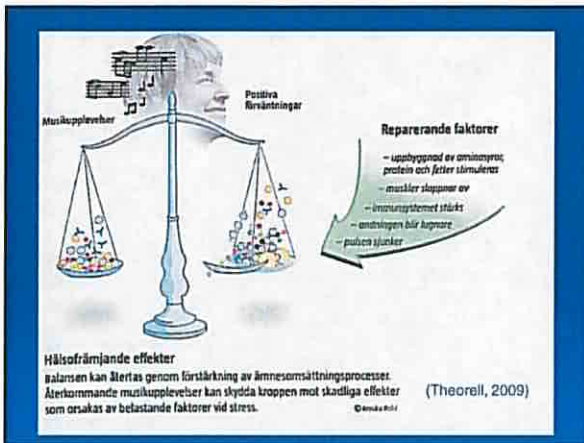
Musikupplevelser

Positiva förväntningar

Reparerande faktorer

– uppbyggnad av aminosyror, protein och fetter stimuleras
– muskler slappnar av
– immunsystemet stärks
– andningen blir lugnare
– pulsen sjunker

Hälsofrämjande effekter
Balansen kan återtas genom förstärkning av ämnesomsättningsprocesser. Återkommande musikupplevelser kan skydda kroppen mot skadliga effekter som orsakas av belastande faktorer vid stress.

©Annika Röhl

(Theorell, 2009)